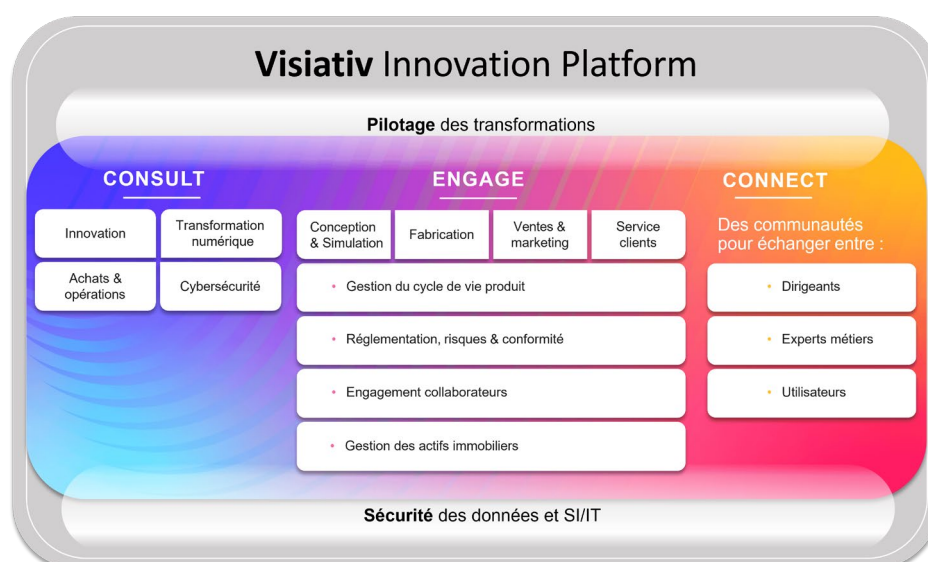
Visiativ Innovation Platform

Pilotage des transformations

CONSULT

Innovation

Transformation numérique

Achats & opérations

Cybersécurité

ENGAGE

Conception & Simulation

Fabrication

Ventes & marketing

Service clients

• Gestion du cycle de vie produit

• Réglementation, risques & conformité

• Engagement collaborateurs

• Gestion des actifs immobiliers

CONNECT

Des communautés pour échanger entre :

• Dirigeants

• Experts métiers

• Utilisateurs

Sécurité des données et SI/IT